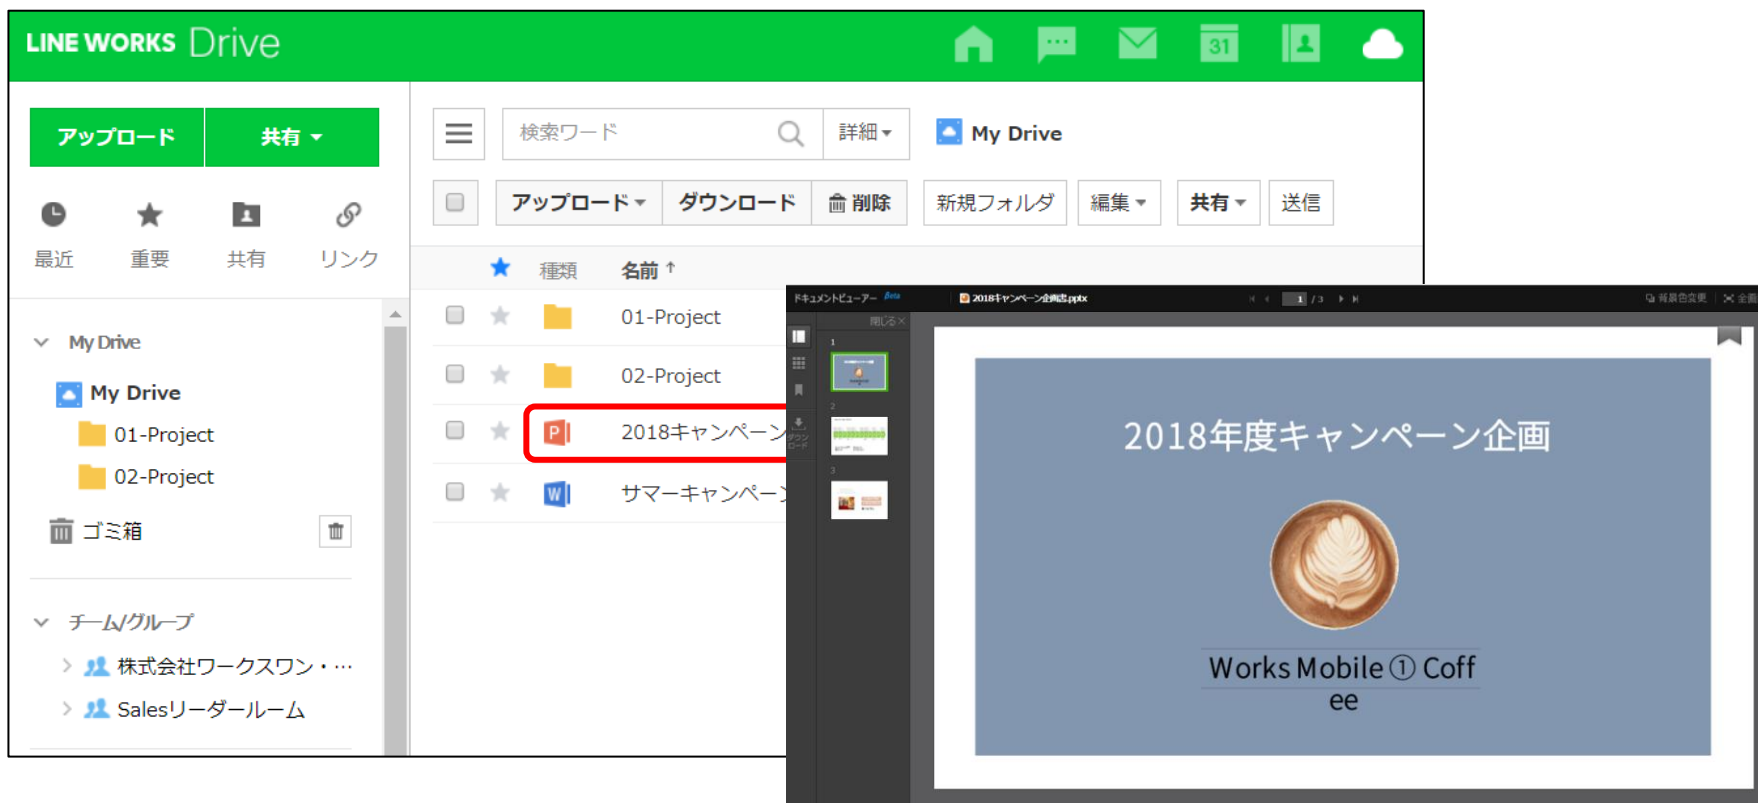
LINE WORKS Drive

31

アップロード
共有
最近
重要
共有
リンク

My Drive
My Drive
01-Project
02-Project
ゴミ箱

チーム/グループ
株式会社ワークスワン・…
Salesリーダールーム

検索ワード
詳細
My Drive

アップロード
ダウンロード
削除
新規フォルダ
編集
共有
送信

種類
名前 ↑
01-Project
02-Project
2018キャンペーン
サマーキャンペーン

ドキュメントビューアー Beta
2018キャンペーン企画書.pptx
1 / 3
閉じる
1
2
3

2018年度キャンペーン企画

Works Mobile① Coff
ee